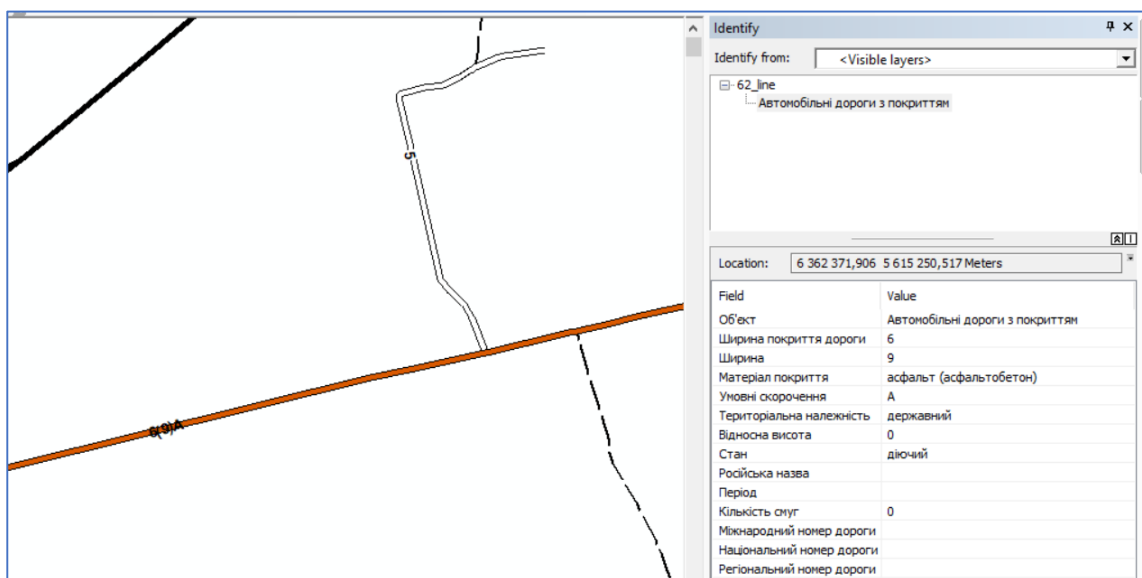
5

6/9А

Identify

Identify from: <Visible layers>

62_line
Автомобільні дороги з покриттям

Location: 6 362 371,906 5 615 250,517 Meters

| Field | Value |
|---|---|
| Об'єкт | Автомобільні дороги з покриттям |
| Ширина покриття дороги | 6 |
| Ширина | 9 |
| Матеріал покриття | асфальт (асфальтобетон) |
| Умовні скорочення | А |
| Територіальна належність | державний |
| Відносна висота | 0 |
| Стан | діючий |
| Російська назва | |
| Період | |
| Кількість смуг | 0 |
| Міжнародний номер дороги | |
| Національний номер дороги | |
| Регіональний номер дороги | |